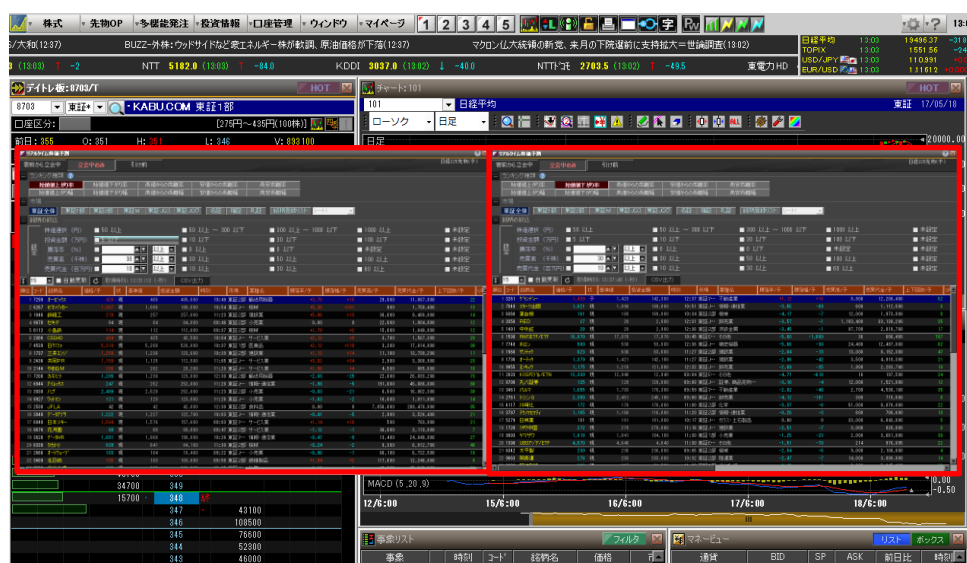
株式 ▼ 先物OP ▼ 多機能発注 ▼ 投資情報 ▼ 口座管理 ▼ ウィンドウ ▼ マイページ ▼ 1 2 3 4 5

S/大和(12:37)　BUZZ-外株:ウッドサイドなど豪エネルギー株が軟調、原油価格が下落(12:37)　マクロン仏大統領の新党、来月の下院選前に支持拡大=世論調査(13:02)

(13:03) ↑ -2　NTT 5182.0 (13:03) ↑ -84.0　KDDI 3037.0 (13:02) ↓ -40.0　NTTドコモ 2703.5 (13:02) ↑ -49.5　東電力HD

日経平均 13:03 19496.37 -21
TOPIX 13:03 1551.56 -2
USD/JPY 13:03 110.991 -0
EUR/USD 13:03 1.1161 -0

デイトレ板:8703/T　HOT
8703 東証+ KABU.COM 東証1部
口座区分:　[275円〜435円(100株)]
前日: 355 O: 351 H: 351 L: 346 V: 893,100

チャート:101　HOT
101 日経平均　東証 17/05/18
ローソク 日足
日足
20000.00

34700 349
15700 348
347 43100
346 108500
345 76600
344 52300
343 46000

MACD (5,20,9)　-0.50
15/6:00　16/6:00　17/6:00　18/6:00

事象リスト　フィルタ
事象　時刻　コード　銘柄名　価格

マネービュー　リスト　ボックス
通貨　BID　SP　ASK　前日比　時刻